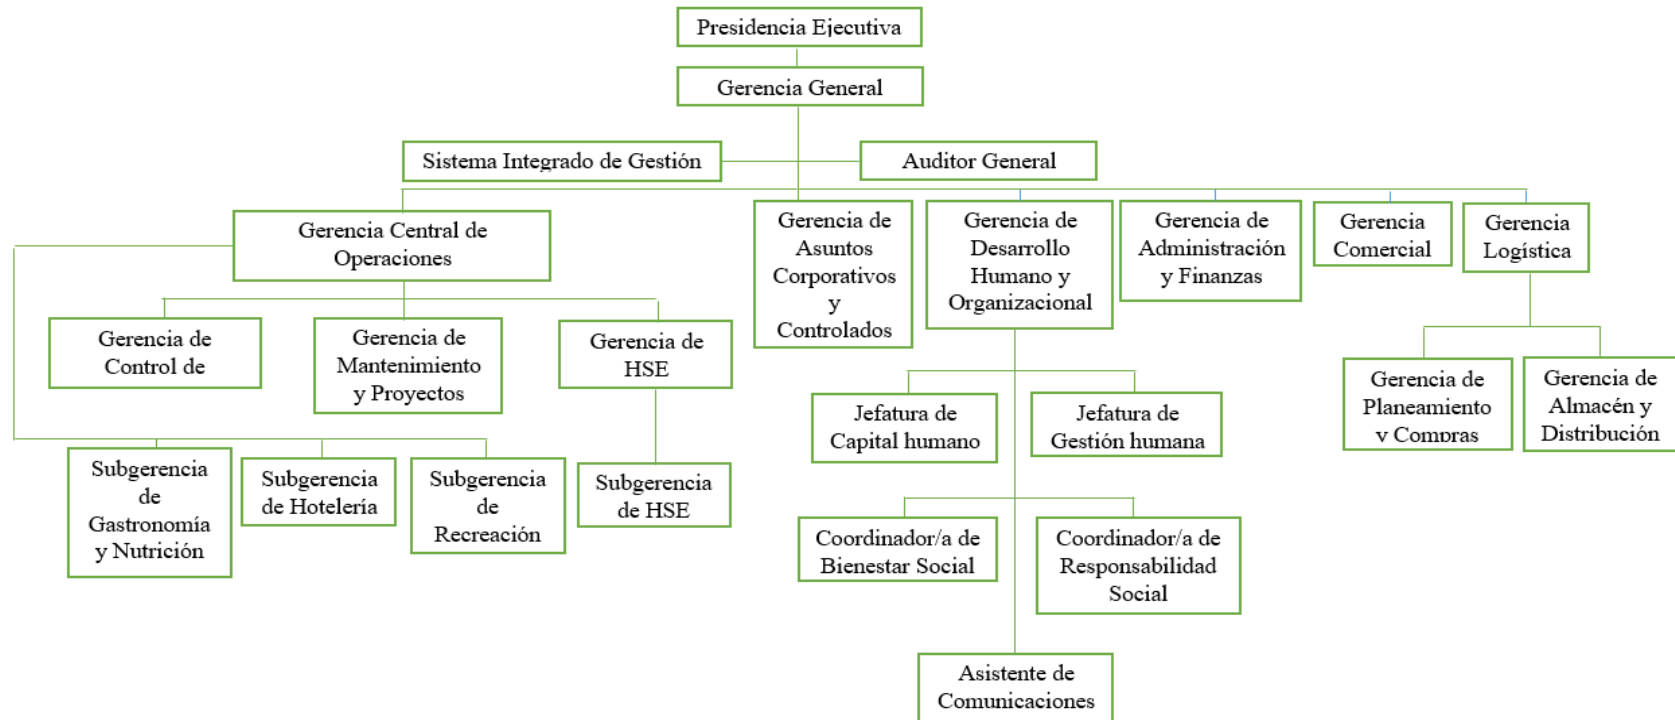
Presidencia Ejecutiva

Gerencia General

Sistema Integrado de Gestión

Auditor General

Gerencia Central de Operaciones

Gerencia de Asuntos Corporativos y Controlados

Gerencia de Desarrollo Humano y Organizacional

Gerencia de Administración y Finanzas

Gerencia Comercial

Gerencia Logística

Gerencia de Control de

Gerencia de Mantenimiento y Proyectos

Gerencia de HSE

Subgerencia de Gastronomía y Nutrición

Subgerencia de Hotelería

Subgerencia de Recreación

Subgerencia de HSE

Jefatura de Capital humano

Jefatura de Gestión humana

Coordinador/a de Bienestar Social

Coordinador/a de Responsabilidad Social

Asistente de Comunicaciones

Gerencia de Planeamiento y Compras

Gerencia de Almacén y Distribución